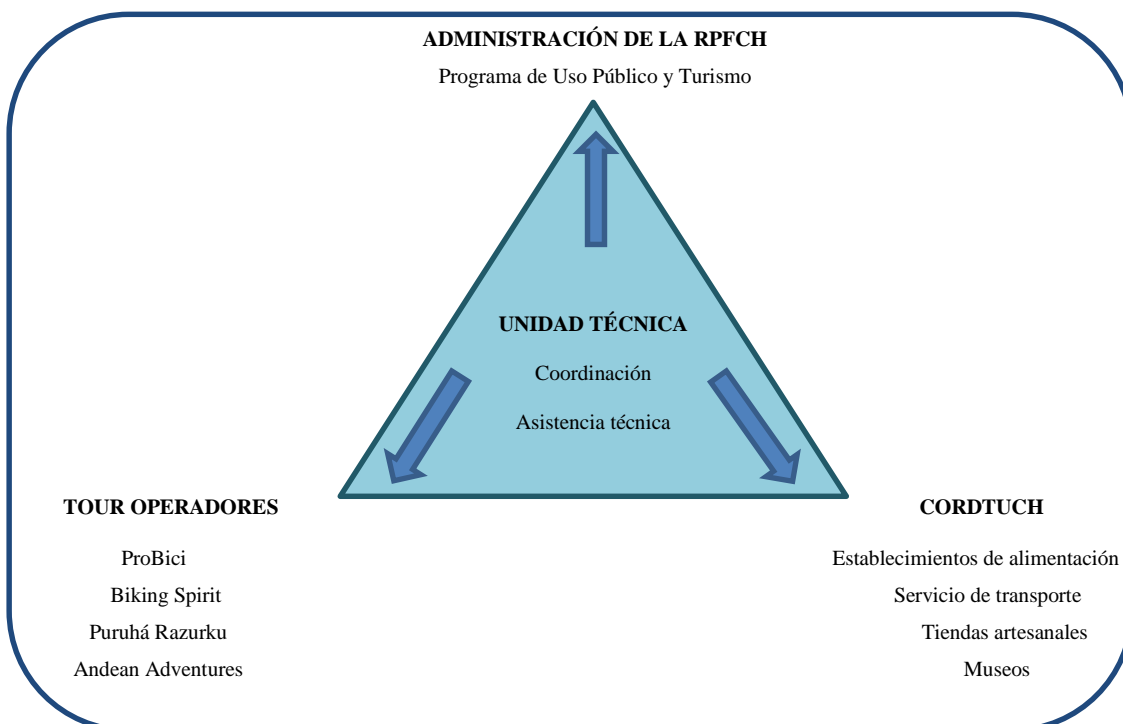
ADMINISTRACIÓN DE LA RPFCH

Programa de Uso Público y Turismo

UNIDAD TÉCNICA

Coordinación

Asistencia técnica

TOUR OPERADORES

ProBici

Biking Spirit

Puruhá Razurku

Andean Adventures

CORDTUCH

Establecimientos de alimentación

Servicio de transporte

Tiendas artesanales

Museos